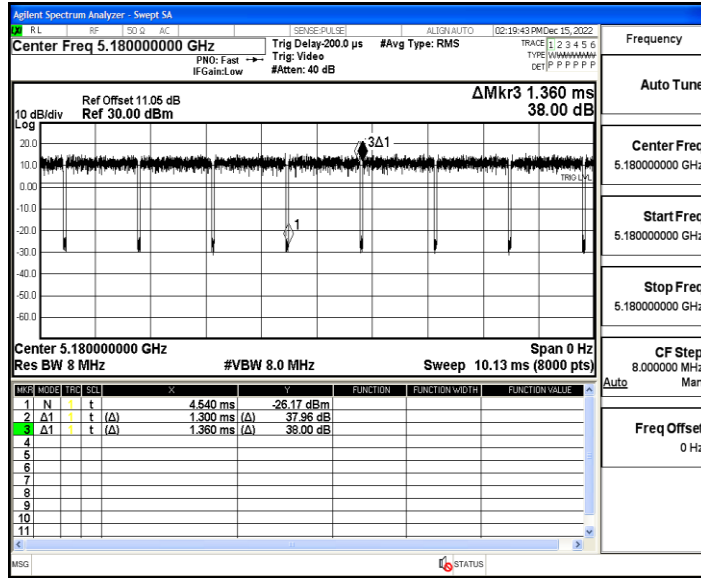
Agilent Spectrum Analyzer - Swept SA

RL RF 50 Ω AC SENSE:PULSE ALIGN AUTO 02:19:43 PM Dec 15, 2022

Center Freq 5.180000000 GHz

PNO: Fast IFGain:Low

Trig Delay-200.0 µs Trig: Video #Atten: 40 dB

#Avg Type: RMS

TRACE 1 2 3 4 5 6 TYPE WWWWWW DET P P P P P P

Frequency

Auto Tune

Ref Offset 11.05 dB
10 dB/div Ref 30.00 dBm

ΔMkr3 1.360 ms
38.00 dB

Log

20.0
10.0
0.00
-10.0
-20.0
-30.0
-40.0
-50.0
-60.0

3Δ1

1

TRIG LVL

Center Fred
5.180000000 GHz

Start Fred
5.180000000 GHz

Stop Fred
5.180000000 GHz

CF Step
8.000000 MHz
Auto Man

Freq Offset
0 Hz

Center 5.180000000 GHz
Res BW 8 MHz

#VBW 8.0 MHz

Span 0 Hz
Sweep 10.13 ms (8000 pts)

| MKR | MODE | TRC | SCL | X | | Y | | FUNCTION | FUNCTION WIDTH | FUNCTION VALUE |
|---|---|---|---|---|---|---|---|---|---|---|
| 1 | N | 1 | t | | 4.540 ms | | -26.17 dBm | | | |
| 2 | Δ1 | 1 | t | (Δ) | 1.300 ms | (Δ) | 37.96 dB | | | |
| 3 | Δ1 | 1 | t | (Δ) | 1.360 ms | (Δ) | 38.00 dB | | | |
| 4 | | | | | | | | | | |
| 5 | | | | | | | | | | |
| 6 | | | | | | | | | | |
| 7 | | | | | | | | | | |
| 8 | | | | | | | | | | |
| 9 | | | | | | | | | | |
| 10 | | | | | | | | | | |
| 11 | | | | | | | | | | |

MSG

STATUS